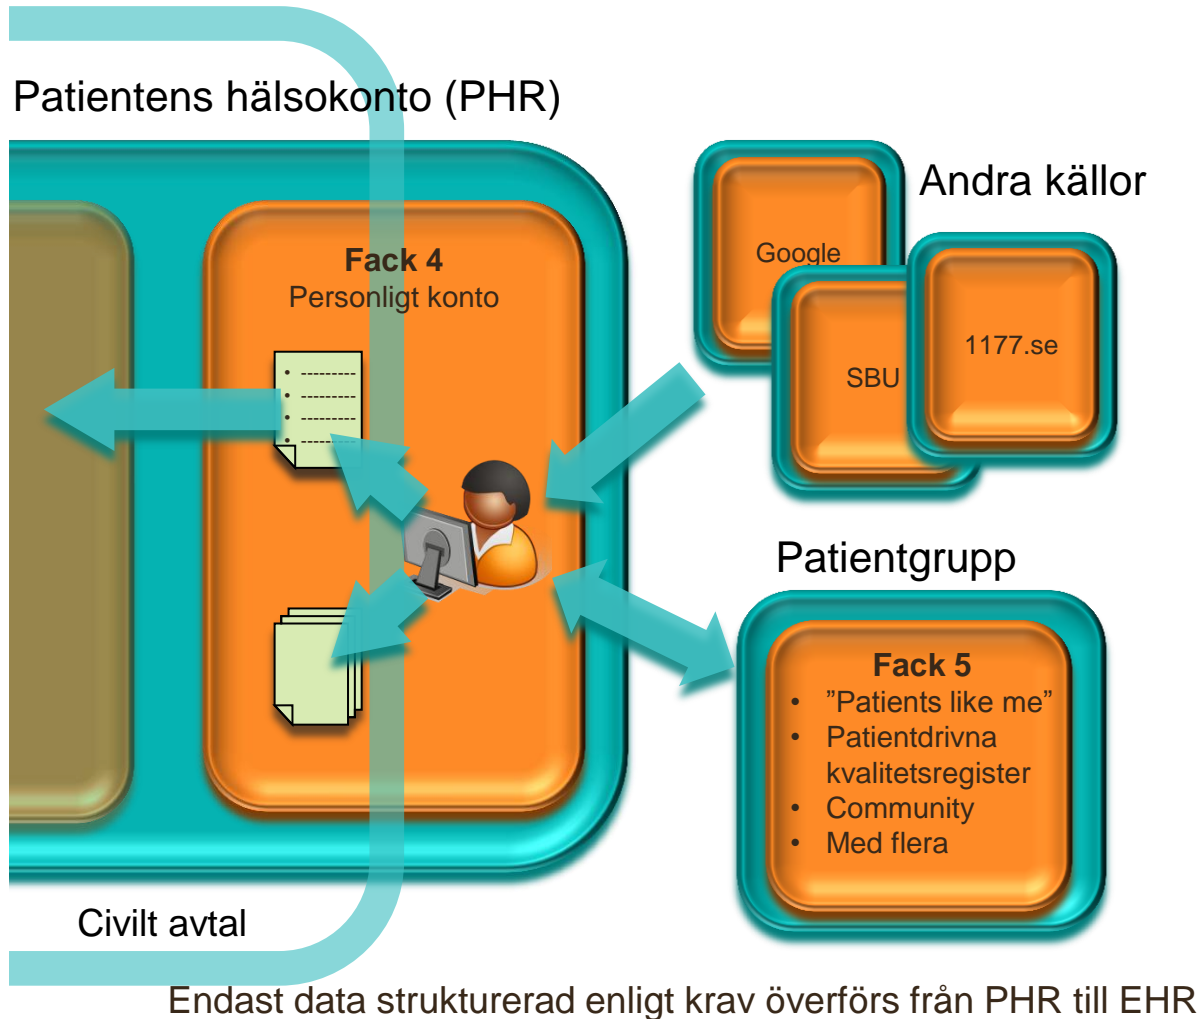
Patientens hälsokonto (PHR)

Andra källor

Google

SBU

1177.se

Fack 4
Personligt konto

Patientgrupp

Fack 5
- ”Patients like me”
- Patientdrivna kvalitetsregister
- Community
- Med flera

Civilt avtal

Endast data strukturerad enligt krav överförs från PHR till EHR